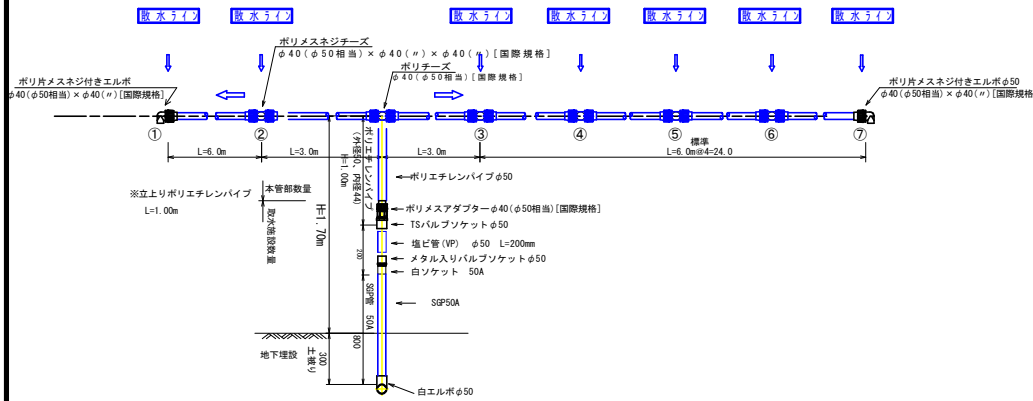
散水ライン 散水ライン 散水ライン 散水ライン 散水ライン 散水ライン 散水ライン

ポリメスネジチーズ
φ40(φ50相当)×φ40(〃)×φ40(〃)[国際規格]

ポリチーズ
φ40(φ50相当)[国際規格]

ポリ片メスネジ付きエルボ
φ40(φ50相当)×φ40(〃)[国際規格]

ポリ片メスネジ付きエルボφ50
φ40(φ50相当)×φ40(〃)[国際規格]

① ② ③ ④ ⑤ ⑥ ⑦

L=6.0m L=3.0m L=3.0m 標準 L=6.0m×4=24.0

ポリエチレンパイプ(外径50, 内径44) H=1.00m

※立上りポリエチレンパイプ
L=1.00m

本管部数量
散水施設数量

H=1.70m

ポリエチレンパイプφ50
ポリメスアダプターφ40(φ50相当)[国際規格]
TSバルブソケットφ50
塩ビ管(VP) φ50 L=200mm
メタル入りバルブソケットφ50
白ソケット 50A

200

SGP管 50A

SGP50A

地下埋設

800

300 土被り

白エルボφ50